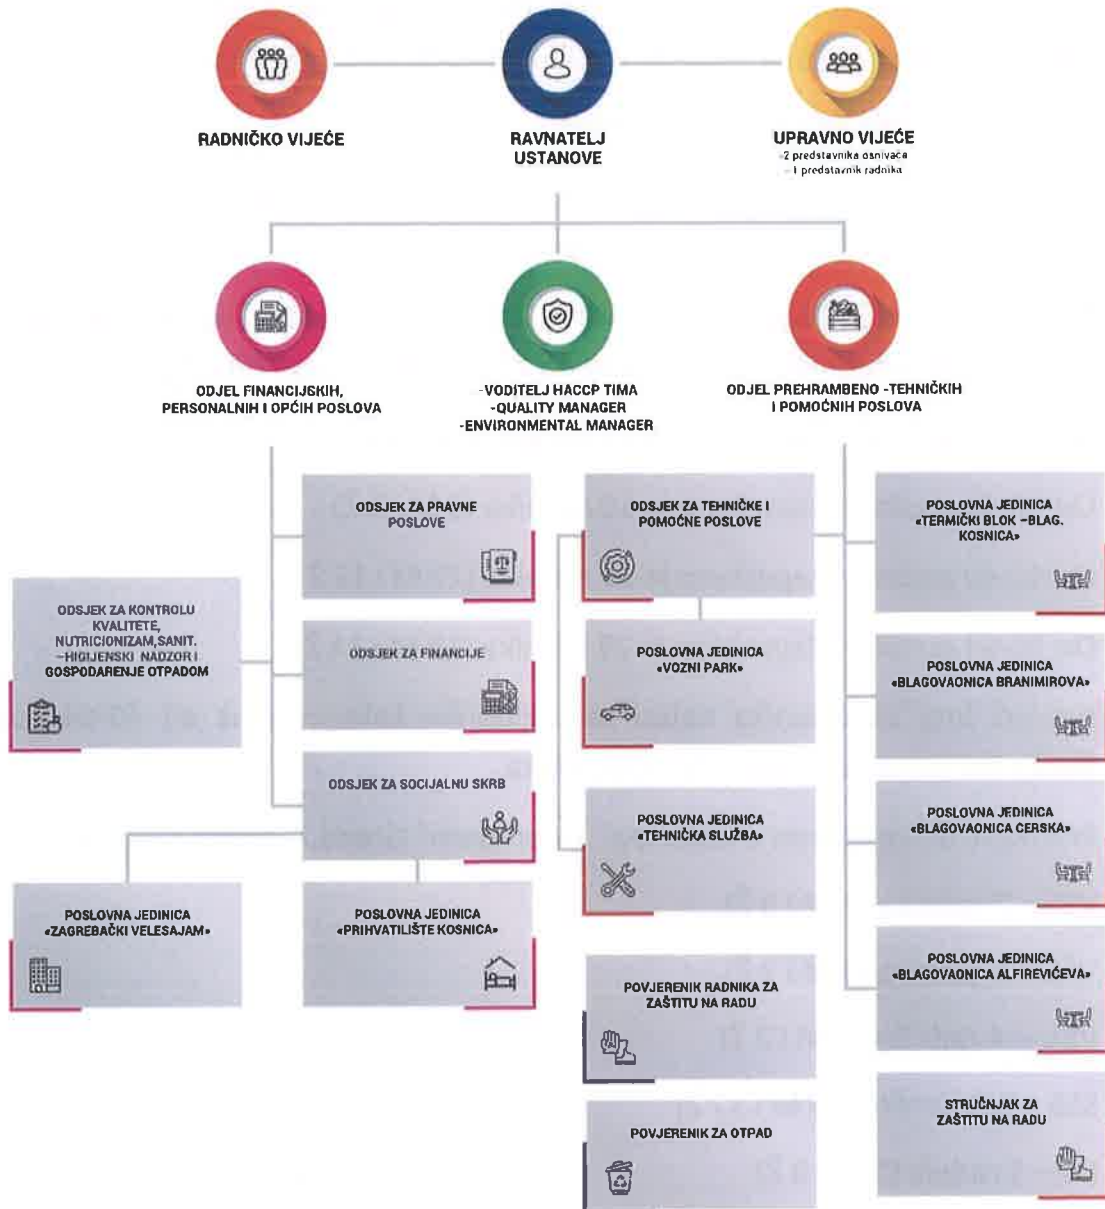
RADNIČKO VIJEĆE

RAVNATELJ USTANOVE

UPRAVNO VIJEĆE
-2 predstavnika osnivača
- 1 predstavnik radnika

ODJEL FINANCIJSKIH, PERSONALNIH I OPĆIH POSLOVA

-VODITELJ HACCP TIMA
-QUALITY MANAGER
-ENVIRONMENTAL MANAGER

ODJEL PREHRAMBENO -TEHNIČKIH I POMOĆNIH POSLOVA

ODSJEK ZA PRAVNE POSLOVE

ODSJEK ZA KONTROLU KVALITETE, NUTRICIONIZAM,SANIT. -HIGIJENSKI NADZOR I GOSPODARENJE OTPADOM

ODSJEK ZA FINANCIJE

ODSJEK ZA SOCIJALNU SKRB

POSLOVNA JEDINICA «ZAGREBAČKI VELESAJAM»

POSLOVNA JEDINICA «PRIHVATILIŠTE KOSNICA»

ODSJEK ZA TEHNIČKE I POMOĆNE POSLOVE

POSLOVNA JEDINICA «VOZNI PARK»

POSLOVNA JEDINICA «TEHNIČKA SLUŽBA»

POVJERENIK RADNIKA ZA ZAŠTITU NA RADU

POVJERENIK ZA OTPAD

POSLOVNA JEDINICA «TERMIČKI BLOK -BLAG. KOSNICA»

POSLOVNA JEDINICA «BLAGOVAONICA BRANIMIROVA»

POSLOVNA JEDINICA «BLAGOVAONICA CERSKA»

POSLOVNA JEDINICA «BLAGOVAONICA ALFIREVIĆEVA»

STRUČNJAK ZA ZAŠTITU NA RADU